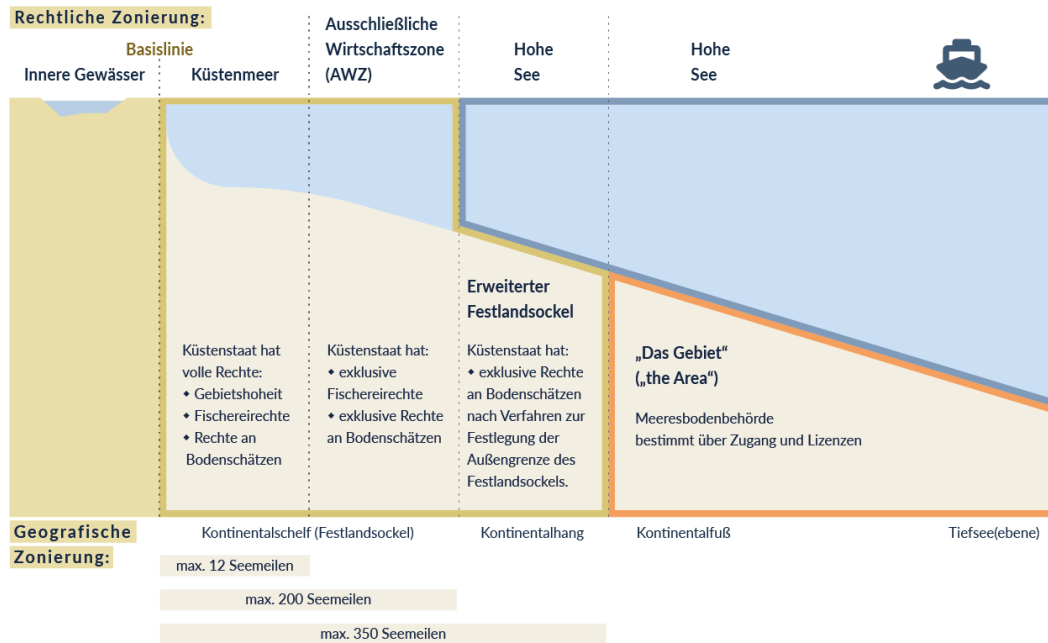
Rechtliche Zonierung:

Basislinie

Innere Gewässer

Küstenmeer

Ausschließliche Wirtschaftszone (AWZ)

Hohe See

Hohe See

Erweiterter Festlandsockel

Küstenstaat hat volle Rechte:
• Gebietshoheit
• Fischereirechte
• Rechte an Bodenschätzen

Küstenstaat hat:
• exklusive Fischereirechte
• exklusive Rechte an Bodenschätzen

Küstenstaat hat:
• exklusive Rechte an Bodenschätzen nach Verfahren zur Festlegung der Außengrenze des Festlandsockels.

„Das Gebiet“ („the Area“)

Meeresbodenbehörde bestimmt über Zugang und Lizenzen

Geografische Zonierung:

Kontinentalschelf (Festlandsockel)

Kontinentalhang

Kontinentalfuß

Tiefsee(ebene)

max. 12 Seemeilen

max. 200 Seemeilen

max. 350 Seemeilen